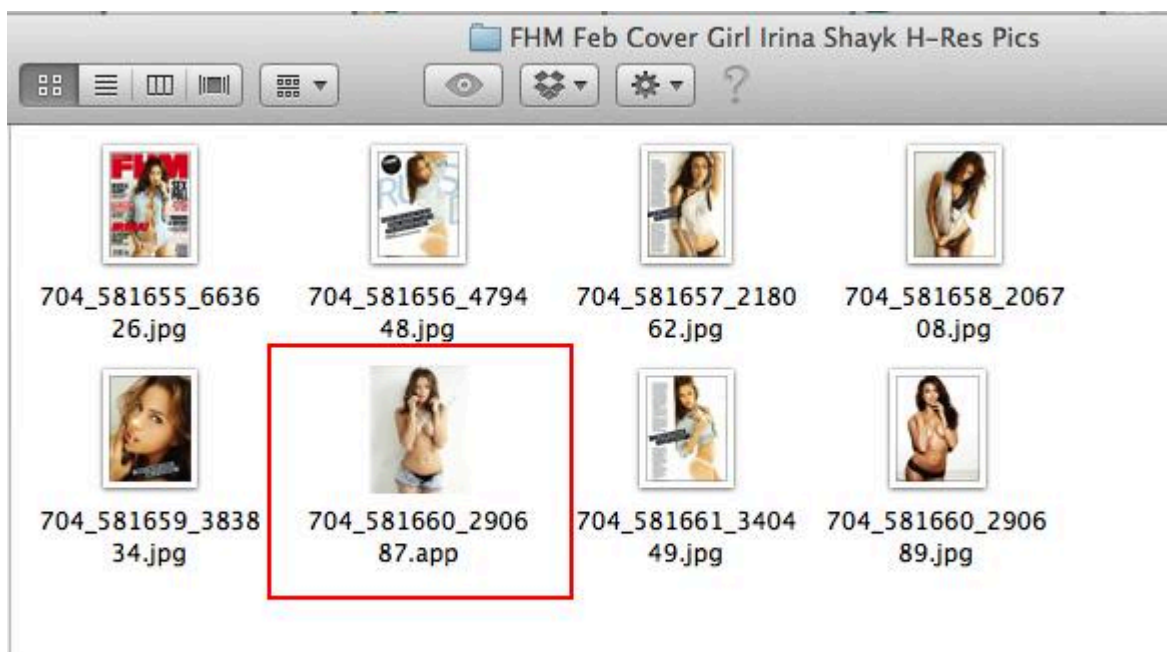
FHM Feb Cover Girl Irina Shayk H-Res Pics

?

704_581655_663626.jpg

704_581656_479448.jpg

704_581657_218062.jpg

704_581658_206708.jpg

704_581659_383834.jpg

704_581660_290687.app

704_581661_340449.jpg

704_581660_290689.jpg